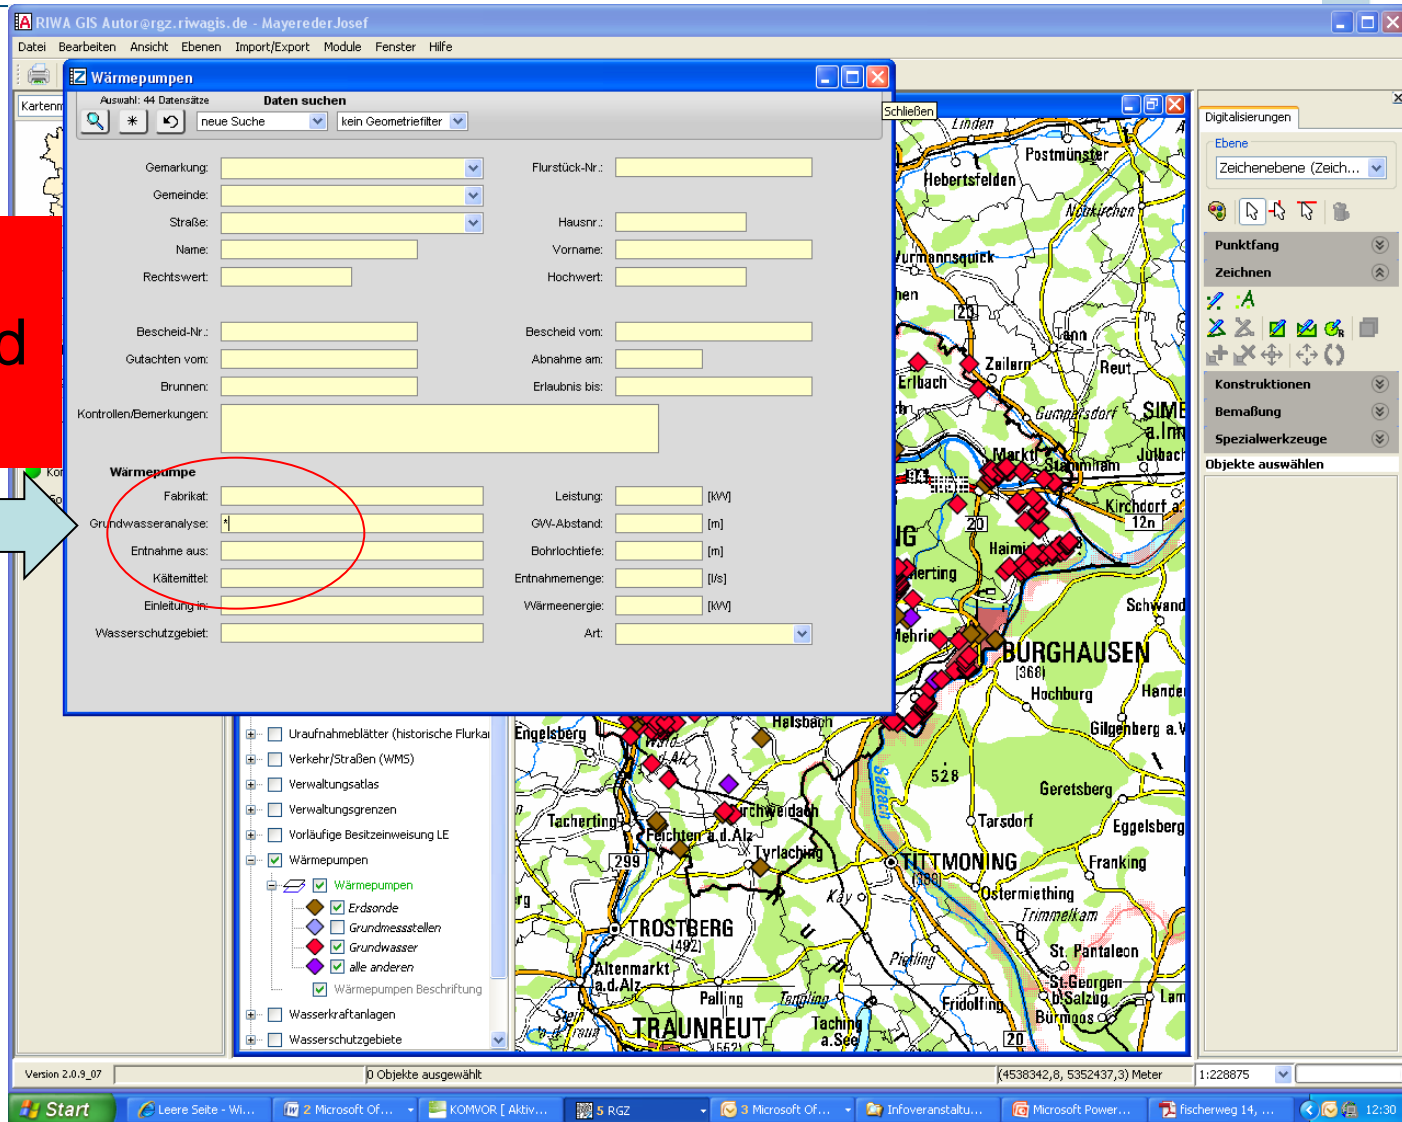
RIWA GIS Autor@rgz.riwagis.de - Mayereder Josef

Datei Bearbeiten Ansicht Ebenen Import/Export Module Fenster Hilfe

Kartenm

d

Wärmepumpen

Auswahl: 44 Datensätze Daten suchen

neue Suche kein Geometriefilter

Schließen

Gemarkung:
Flurstück-Nr.:
Gemeinde:
Straße:
Hausnr.:
Name:
Vorname:
Rechtswert:
Hochwert:
Bescheid-Nr.:
Bescheid vom:
Gutachten vom:
Abnahme am:
Brunnen:
Erlaubnis bis:
Kontrollen/Bemerkungen:

Wärmepumpe
Fabrikat:
Leistung: [kW]
Grundwasseranalyse: *
GW-Abstand: [m]
Entnahme aus:
Bohrlochtiefe: [m]
Kältemittel:
Entnahmemenge: [l/s]
Einleitung in:
Wärmeenergie: [kW]
Wasserschutzgebiet:
Art:

Uraufnahmeblätter (historische Flurkar
Verkehr/Straßen (WMS)
Verwaltungsatlas
Verwaltungsgrenzen
Vorläufige Besitzeinweisung LE
Wärmepumpen
Wärmepumpen
Erdsonde
Grundmessstellen
Grundwasser
alle anderen
Wärmepumpen Beschriftung
Wasserkraftanlagen
Wasserschutzgebiete

Linden Postmünster Hebertsfelden Neukirchen Wurmannsquick hen 20 Tann Zeilarn Reut Erlbach Gumpersdorf SIMB a.Inn Julbach Markt Stammham 94 Kirchdorf a. 12n 20 UG Haiming Emerting Schwand Mehring BURGHAUSEN 368 Hochburg Handen Gilgenberg a.W Engelsberg Halsbach Wald a.d.Alz 528 Salzach Geretsberg Tacherting Kirchweidach Tarsdorf Eggelsberg Feichten a.d.Alz Tyrlaching 299 TITTMONING 388 Franking Ostermiething Kay Trimmelkam TROSTBERG 492 St. Pantaleon Altenmarkt a.d.Alz Pietling St.Georgen b.Salzbg. Palling Fridolfing Lam Tengling Bürmoos Stein a.d.Traun TRAUNREUT Taching a.See 20 552

Digitalisierungen
Ebene
Zeichenebene (Zeich...
Punktfang
Zeichnen
Konstruktionen
Bemaßung
Spezialwerkzeuge
Objekte auswählen

Version 2.0.9_07
0 Objekte ausgewählt
(4538342,8, 5352437,3) Meter
1:228875

Start
Leere Seite - Wi...
2 Microsoft Of...
KOMVOR [ Aktiv...
5 RGZ
3 Microsoft Of...
Infoveranstaltu...
Microsoft Power...
fischerweg 14, ...
12:30